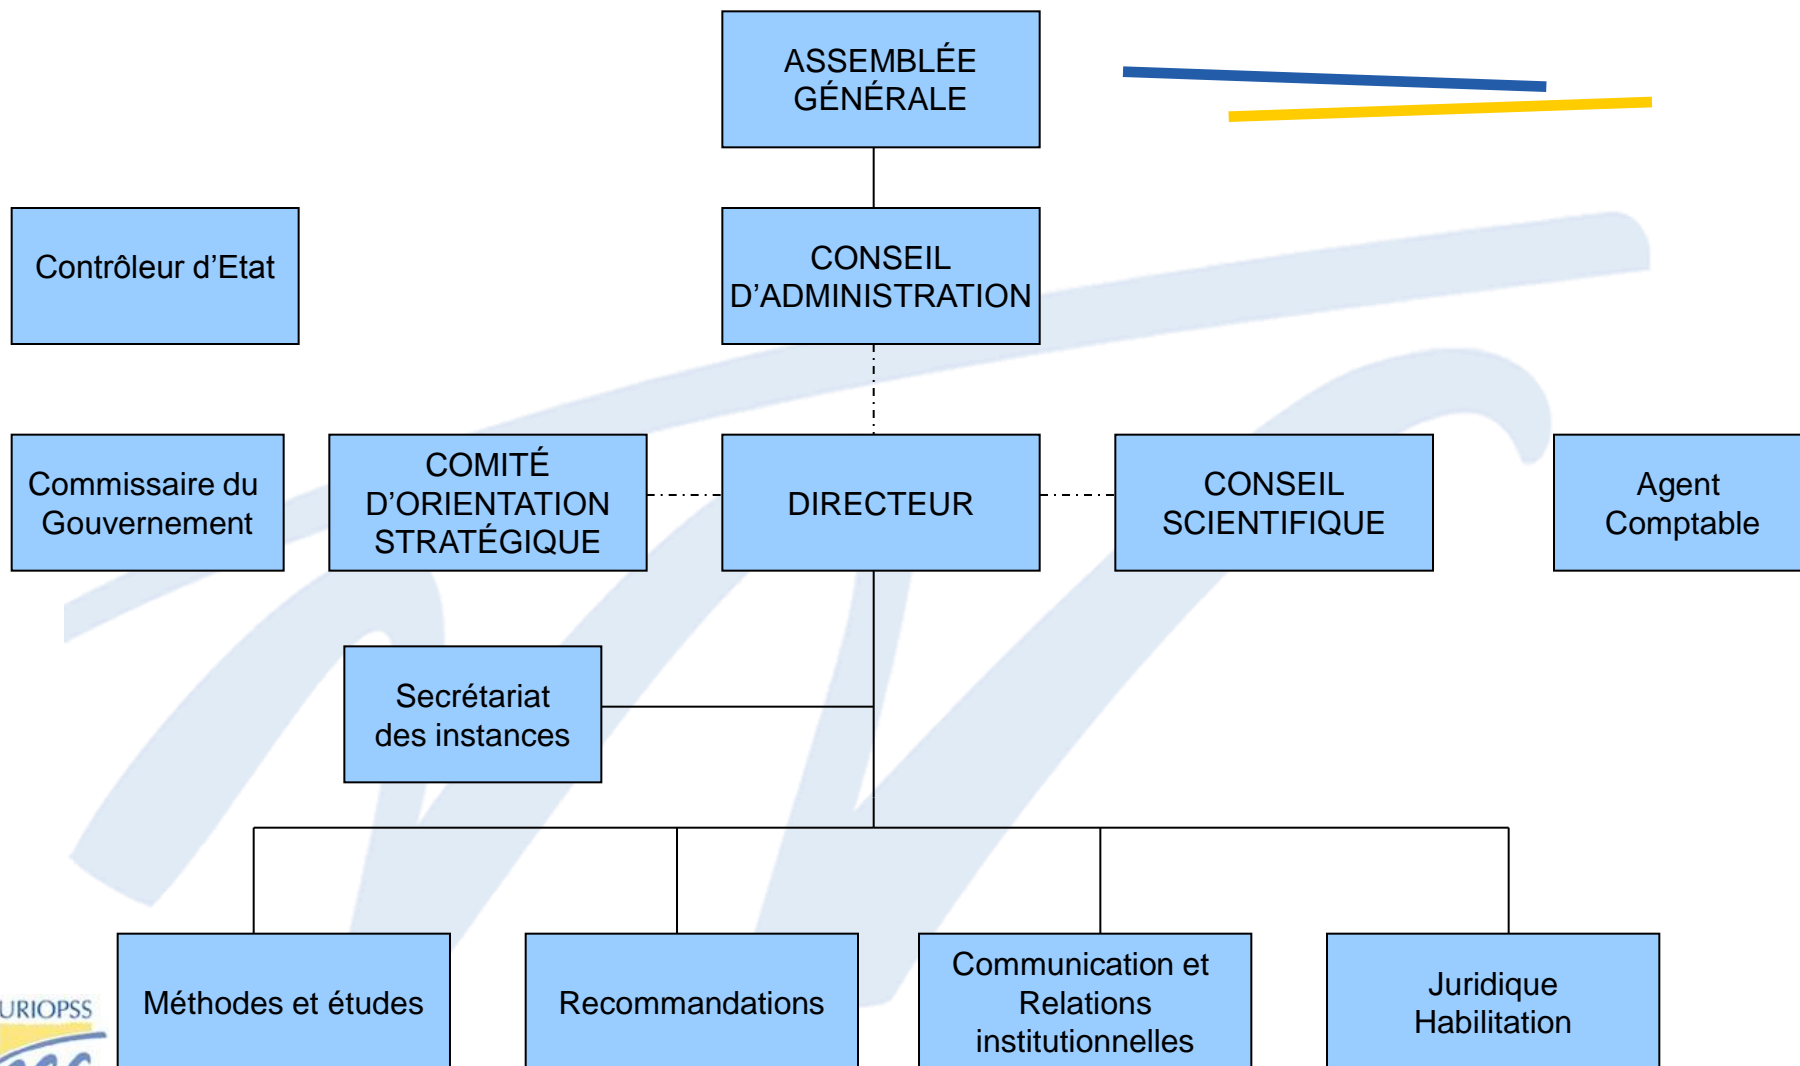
ASSEMBLÉE GÉNÉRALE

Contrôleur d'Etat

CONSEIL D'ADMINISTRATION

Commissaire du Gouvernement

COMITÉ D'ORIENTATION STRATÉGIQUE

DIRECTEUR

CONSEIL SCIENTIFIQUE

Agent Comptable

Secrétariat des instances

Méthodes et études

Recommandations

Communication et Relations institutionnelles

Juridique Habilitation

URIOPSS